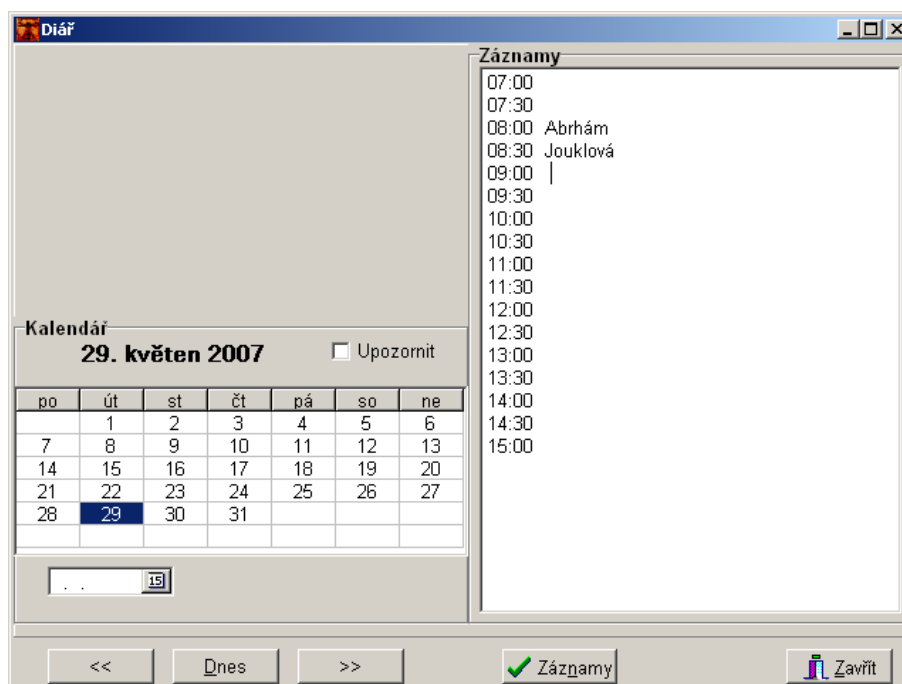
Diář

Kalendář

29. květen 2007

Upozornit

| po | út | st | čt | pá | so | ne |
|---|---|---|---|---|---|---|
| | 1 | 2 | 3 | 4 | 5 | 6 |
| 7 | 8 | 9 | 10 | 11 | 12 | 13 |
| 14 | 15 | 16 | 17 | 18 | 19 | 20 |
| 21 | 22 | 23 | 24 | 25 | 26 | 27 |
| 28 | 29 | 30 | 31 | | | |

. .

15

Záznamy

07:00
07:30
08:00 Abrhám
08:30 Jouklová
09:00
09:30
10:00
10:30
11:00
11:30
12:00
12:30
13:00
13:30
14:00
14:30
15:00

<< Dnes >> Záznamy Zavřít